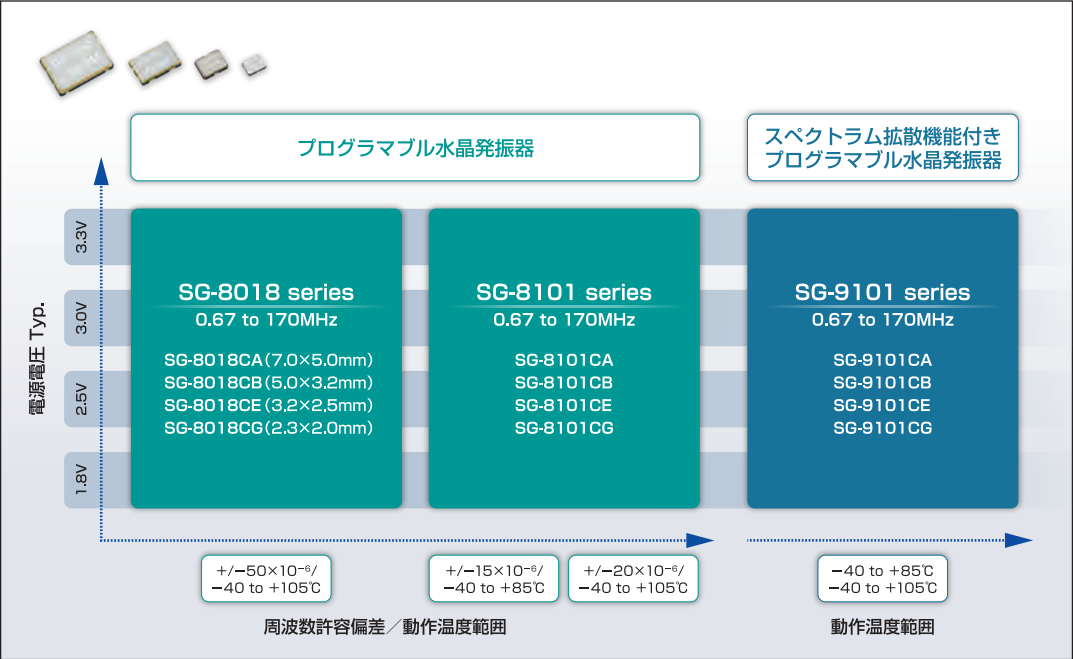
プログラマブル水晶発振器

スペクトラム拡散機能付き
プログラマブル水晶発振器

電源電圧 Typ.

3.3V

3.0V

2.5V

1.8V

SG-8018 series
0.67 to 170MHz

SG-8018CA (7.0×5.0mm)
SG-8018CB (5.0×3.2mm)
SG-8018CE (3.2×2.5mm)
SG-8018CG (2.3×2.0mm)

SG-8101 series
0.67 to 170MHz

SG-8101CA
SG-8101CB
SG-8101CE
SG-8101CG

SG-9101 series
0.67 to 170MHz

SG-9101CA
SG-9101CB
SG-9101CE
SG-9101CG

+/−50×10$^{-6}$/
−40 to +105℃

+/−15×10$^{-6}$/
−40 to +85℃

+/−20×10$^{-6}$/
−40 to +105℃

−40 to +85℃
−40 to +105℃

周波数許容偏差／動作温度範囲

動作温度範囲